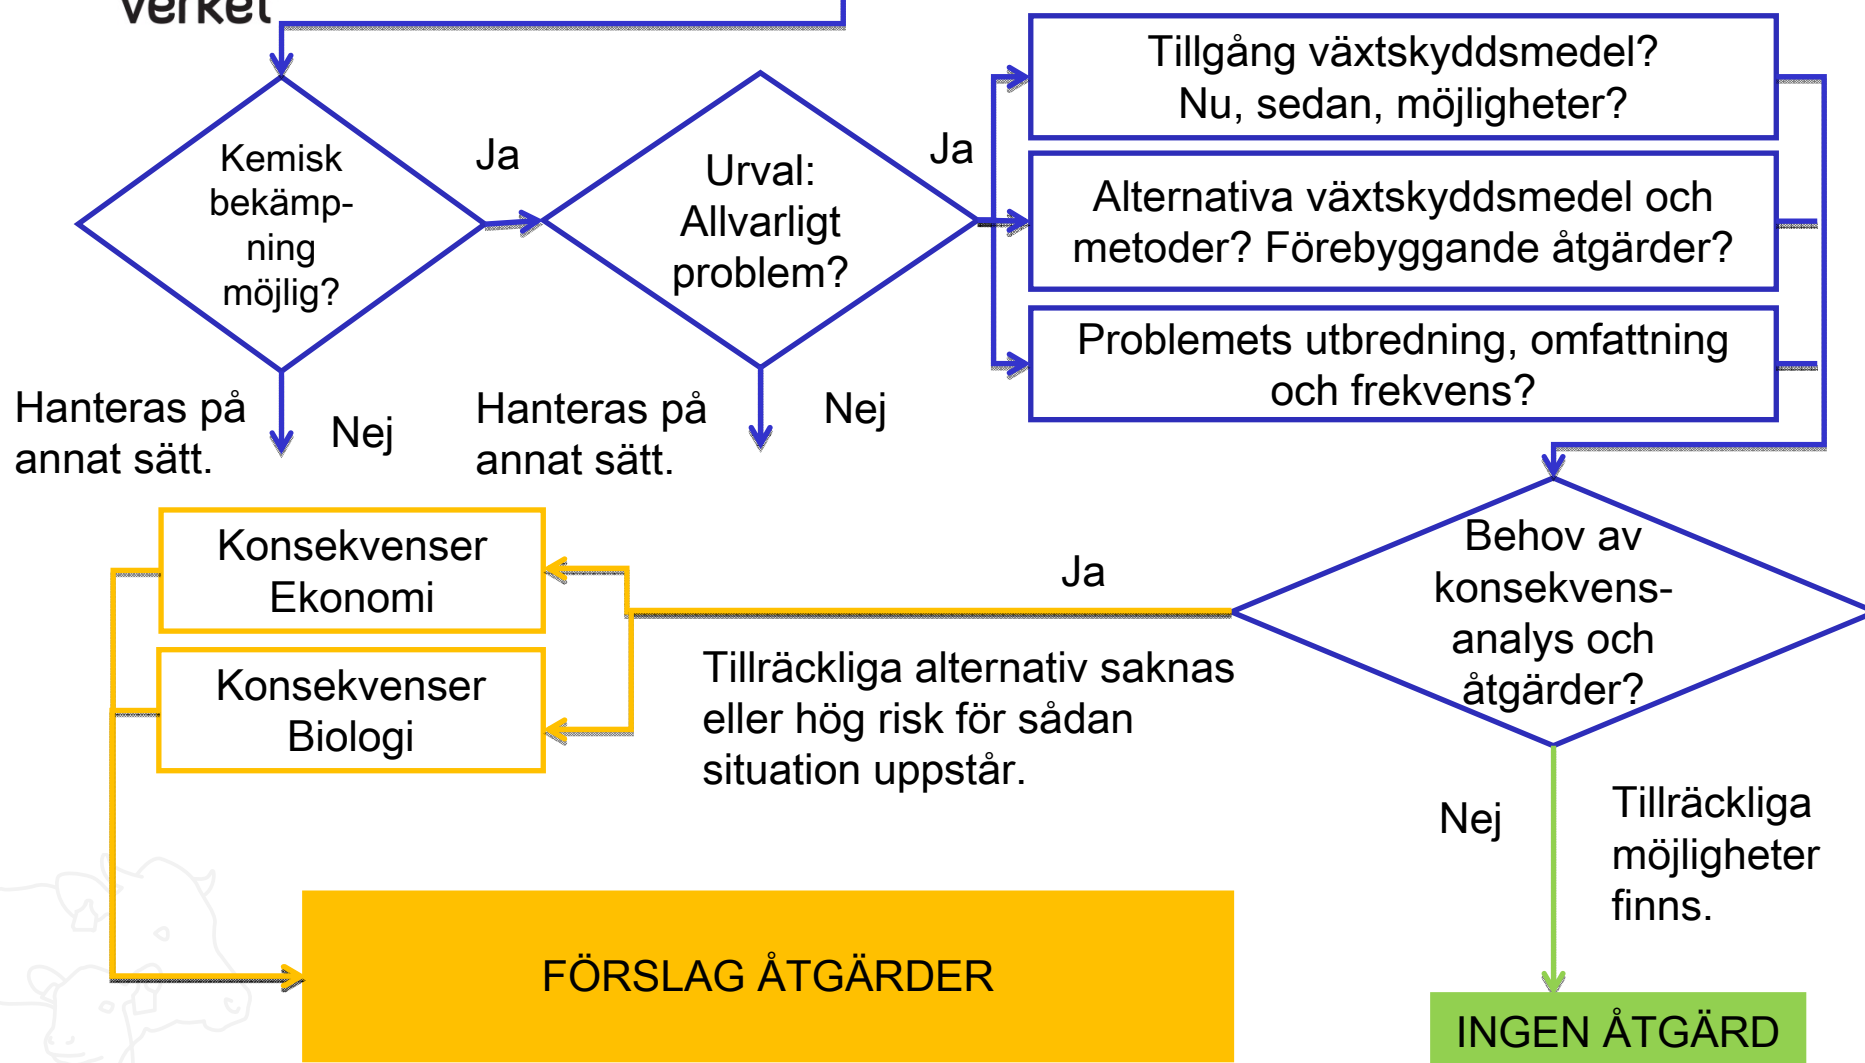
verket

Kemisk bekämpning möjlig?

Ja

Urval: Allvarligt problem?

Ja

Tillgång växtskyddsmedel? Nu, sedan, möjligheter?

Alternativa växtskyddsmedel och metoder? Förebyggande åtgärder?

Problemets utbredning, omfattning och frekvens?

Hanteras på annat sätt.

Nej

Hanteras på annat sätt.

Nej

Konsekvenser Ekonomi

Konsekvenser Biologi

Ja

Behov av konsekvensanalys och åtgärder?

Tillräckliga alternativ saknas eller hög risk för sådan situation uppstår.

Nej

Tillräckliga möjligheter finns.

FÖRSLAG ÅTGÄRDER

INGEN ÅTGÄRD